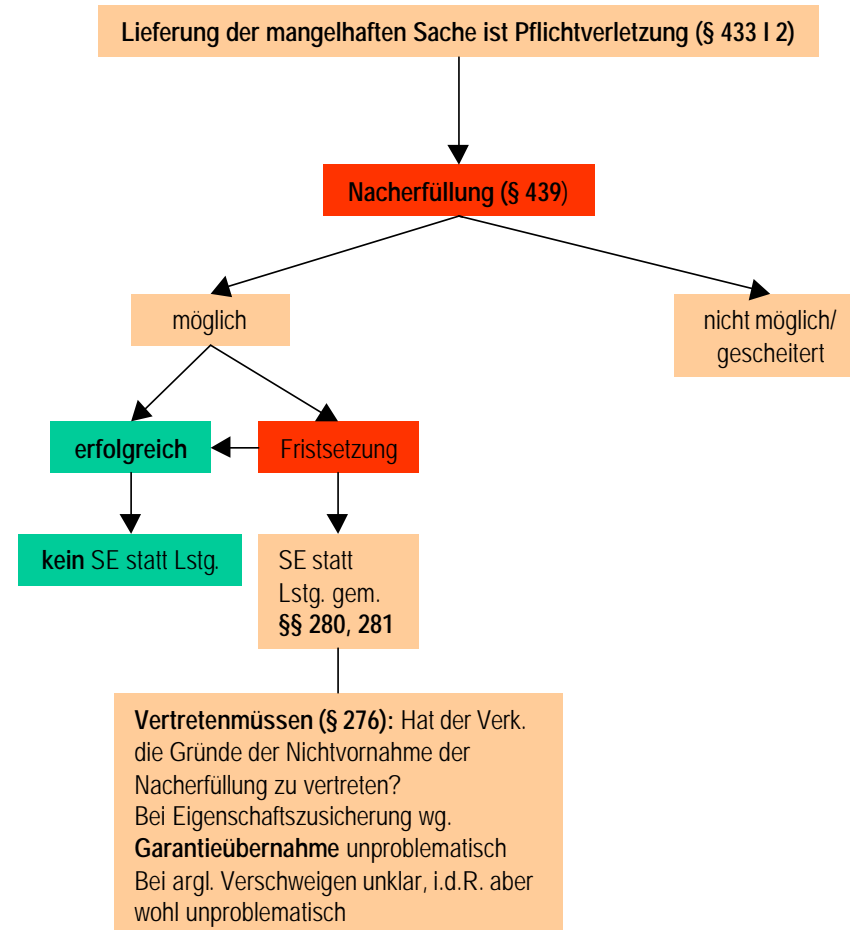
Lieferung der mangelhaften Sache ist Pflichtverletzung (§ 433 I 2)

Nacherfüllung (§ 439)

möglich

nicht möglich/ gescheitert

erfolgreich

Fristsetzung

kein SE statt Lstg.

SE statt Lstg. gem. §§ 280, 281

Vertretenmüssen (§ 276): Hat der Verk. die Gründe der Nichtvornahme der Nacherfüllung zu vertreten?
Bei Eigenschaftszusicherung wg. Garantieübernahme unproblematisch
Bei argl. Verschweigen unklar, i.d.R. aber wohl unproblematisch